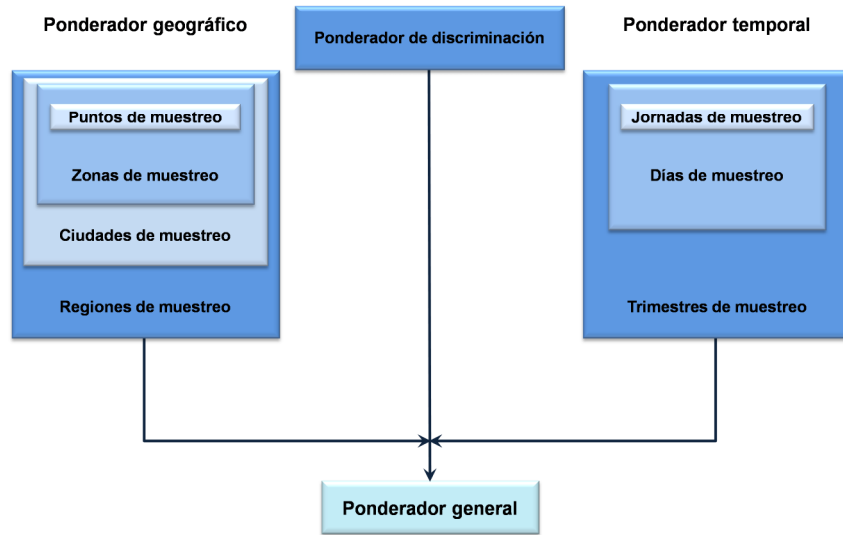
Ponderador geográfico

Ponderador de discriminación

Ponderador temporal

Puntos de muestreo

Zonas de muestreo

Ciudades de muestreo

Regiones de muestreo

Jornadas de muestreo

Días de muestreo

Trimestres de muestreo

Ponderador general